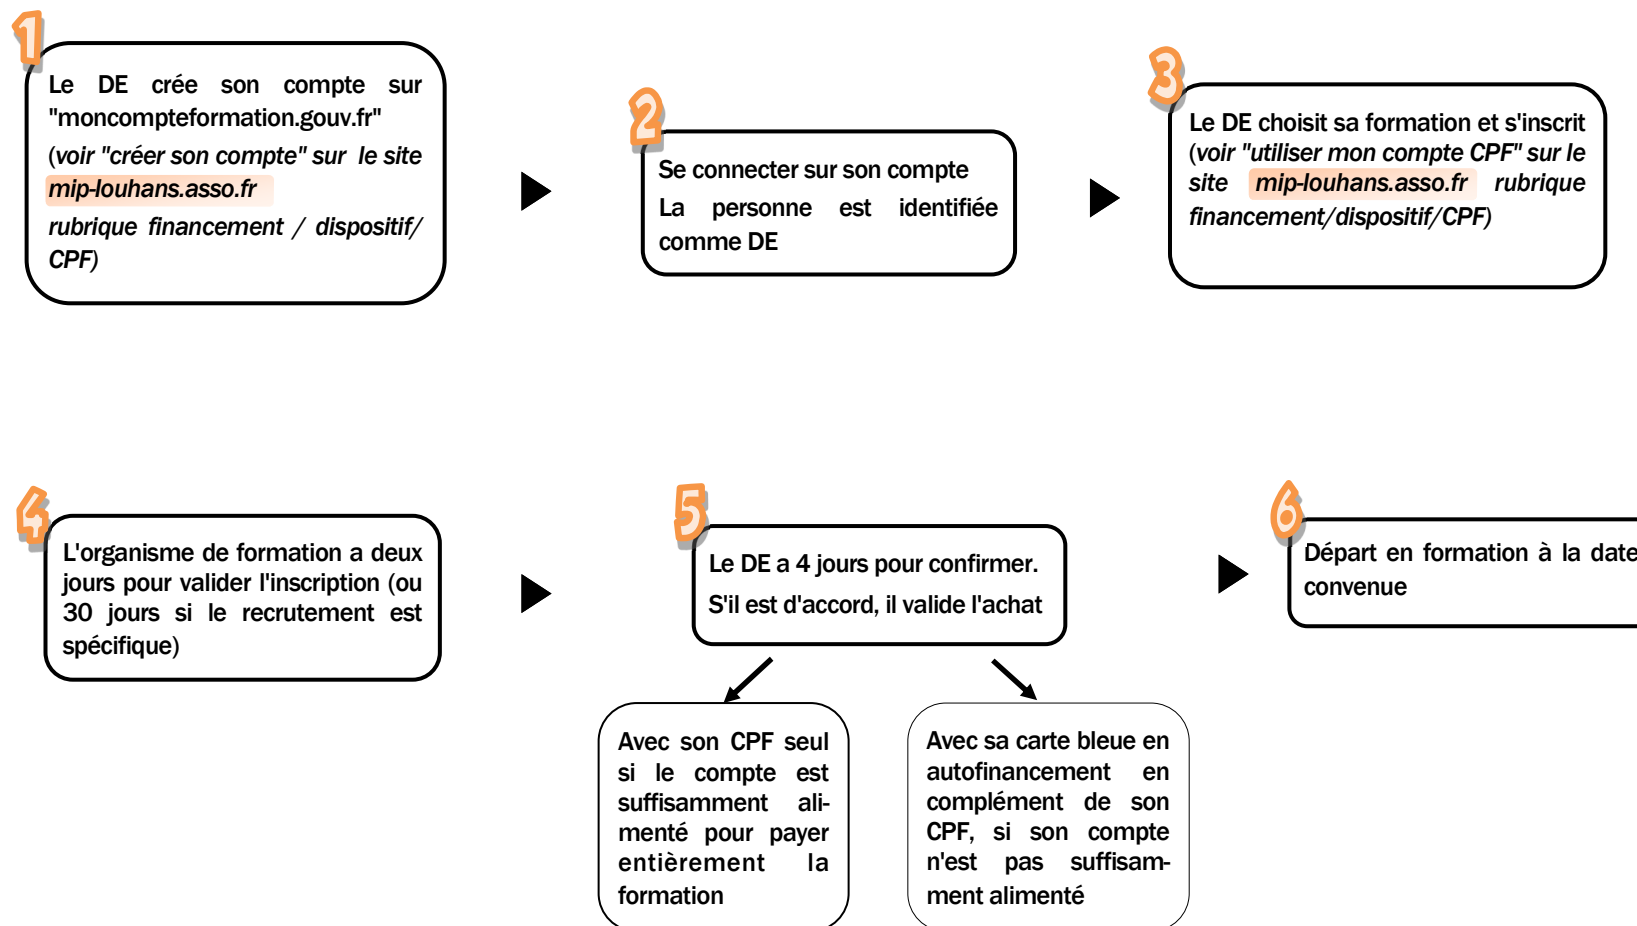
1

Le DE crée son compte sur "moncompteformation.gouv.fr" (voir "créer son compte" sur le site mip-louhans.asso.fr rubrique financement / dispositif/ CPF)

2

Se connecter sur son compte

La personne est identifiée comme DE

3

Le DE choisit sa formation et s'inscrit (voir "utiliser mon compte CPF" sur le site mip-louhans.asso.fr rubrique financement/dispositif/CPF)

4

L'organisme de formation a deux jours pour valider l'inscription (ou 30 jours si le recrutement est spécifique)

5

Le DE a 4 jours pour confirmer.

S'il est d'accord, il valide l'achat

Avec son CPF seul si le compte est suffisamment alimenté pour payer entièrement la formation

Avec sa carte bleue en autofinancement en complément de son CPF, si son compte n'est pas suffisamment alimenté

6

Départ en formation à la date convenue